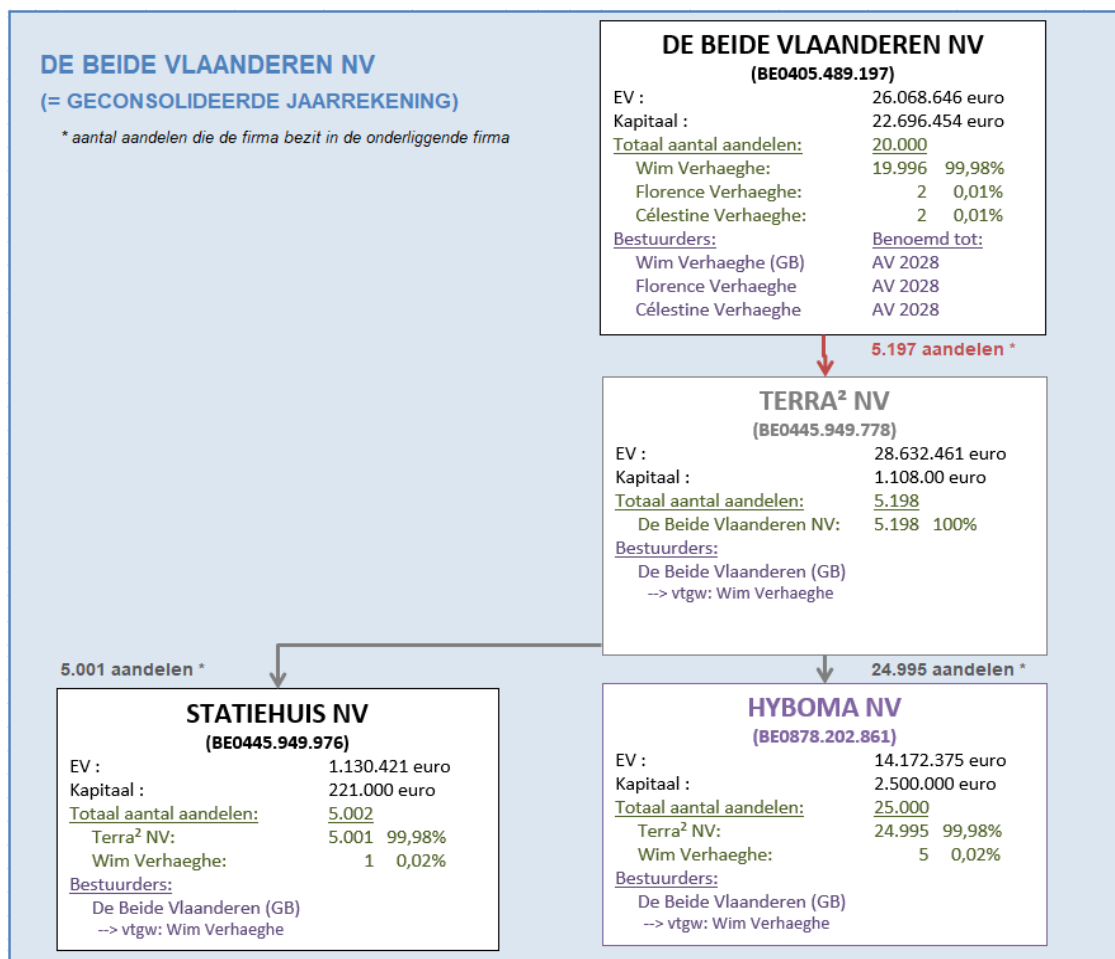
DE BEIDE VLAANDEREN NV
(= GECONSOLIDEERDE JAARREKENING)

* aantal aandelen die de firma bezit in de onderliggende firma

DE BEIDE VLAANDEREN NV
(BE0405.489.197)
EV : 26.068.646 euro
Kapitaal : 22.696.454 euro
Totaal aantal aandelen: 20.000
Wim Verhaeghe: 19.996 99,98%
Florence Verhaeghe: 2 0,01%
Célestine Verhaeghe: 2 0,01%
Bestuurders: Benoemd tot:
Wim Verhaeghe (GB) AV 2028
Florence Verhaeghe AV 2028
Célestine Verhaeghe AV 2028

5.197 aandelen *

TERRA² NV
(BE0445.949.778)
EV : 28.632.461 euro
Kapitaal : 1.108.00 euro
Totaal aantal aandelen: 5.198
De Beide Vlaanderen NV: 5.198 100%
Bestuurders:
De Beide Vlaanderen (GB)
--> vtgw: Wim Verhaeghe

5.001 aandelen *

24.995 aandelen *

STATIEHUIS NV
(BE0445.949.976)
EV : 1.130.421 euro
Kapitaal : 221.000 euro
Totaal aantal aandelen: 5.002
Terra² NV: 5.001 99,98%
Wim Verhaeghe: 1 0,02%
Bestuurders:
De Beide Vlaanderen (GB)
--> vtgw: Wim Verhaeghe

HYBOMA NV
(BE0878.202.861)
EV : 14.172.375 euro
Kapitaal : 2.500.000 euro
Totaal aantal aandelen: 25.000
Terra² NV: 24.995 99,98%
Wim Verhaeghe: 5 0,02%
Bestuurders:
De Beide Vlaanderen (GB)
--> vtgw: Wim Verhaeghe